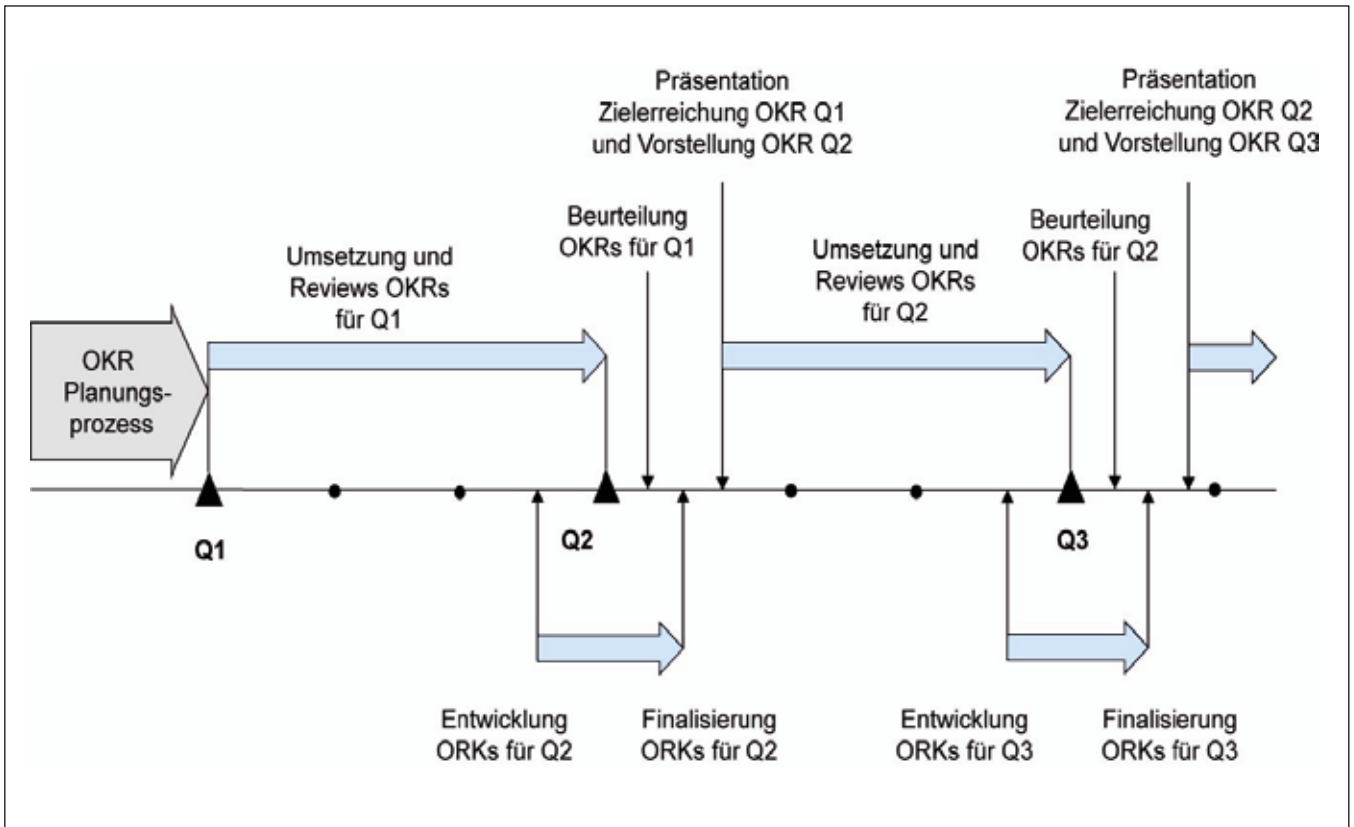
Präsentation Zielerreichung OKR Q1 und Vorstellung OKR Q2

Präsentation Zielerreichung OKR Q2 und Vorstellung OKR Q3

Beurteilung OKRs für Q1

Beurteilung OKRs für Q2

Umsetzung und Reviews OKRs für Q1

Umsetzung und Reviews OKRs für Q2

OKR Planungsprozess

Q1

Q2

Q3

Entwicklung ORKs für Q2

Finalisierung ORKs für Q2

Entwicklung ORKs für Q3

Finalisierung ORKs für Q3